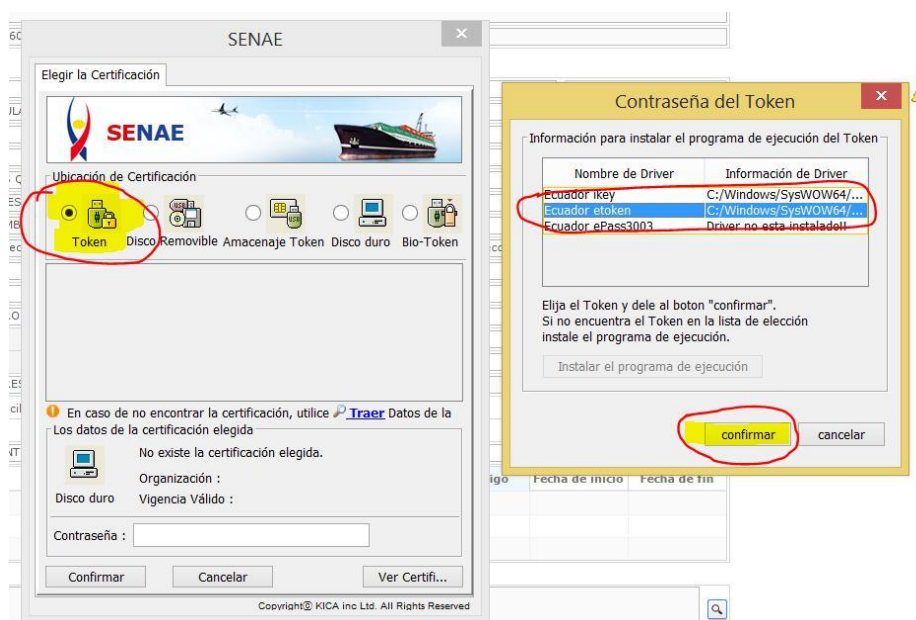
SENAE

Elegir la Certificación

SENAE

Ubicación de Certificación

Token

Disco Removible

Amacenaje Token

Disco duro

Bio-Token

En caso de no encontrar la certificación, utilice Traer Datos de la

Los datos de la certificación elegida

No existe la certificación elegida.

Organización :

Disco duro

Vigencia Válido :

Contraseña :

Confirmar

Cancelar

Ver Certifi...

Copyright© KICA inc Ltd. All Rights Reserved

Contraseña del Token

Información para instalar el programa de ejecución del Token

| Nombre de Driver | Información de Driver |
|---|---|
| Ecuador ikey | C:/Windows/SysWOW64/... |
| Ecuador etoken | C:/Windows/SysWOW64/... |
| Ecuador ePass3003 | Driver no esta instalado!! |

Elija el Token y dele al boton "confirmar".
Si no encuentra el Token en la lista de elección instale el programa de ejecución.

Instalar el programa de ejecución

confirmar

cancelar

igo

Fecha de inicio

Fecha de fin